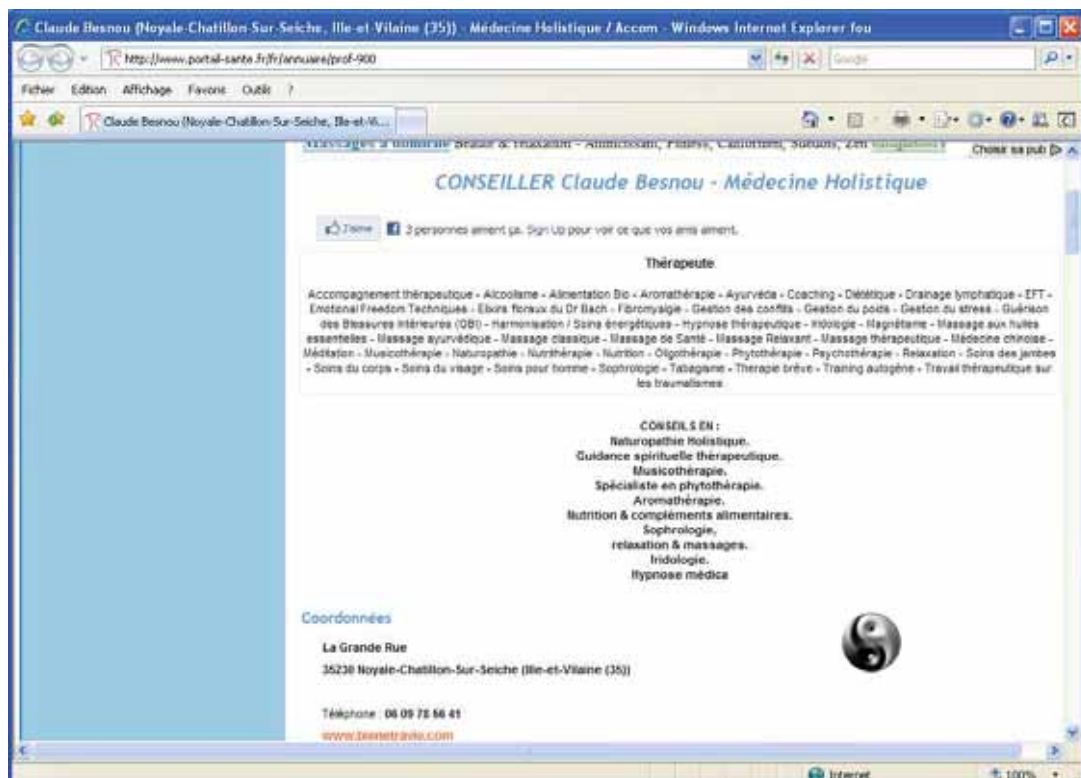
Claude Besnou (Noyale-Chatillon-Sur-Seiche, Ille-et-Vilaine (35)) - Médecine Holistique / Accom - Windows Internet Explorer fou

http://www.portail-sante.fr/fr/annuaire/prof-900

Google

Fichier Edition Affichage Favoris Outils ?

Claude Besnou (Noyale-Chatillon-Sur-Seiche, Ille-et-Vi...

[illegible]

Choisir sa pub

CONSEILLER Claude Besnou - Médecine Holistique

J'aime 3 personnes aiment ça. Sign Up pour voir ce que vos amis aiment.

Thérapeute

Accompagnement thérapeutique - Alcoolisme - Alimentation Bio - Aromathérapie - Ayurvéda - Coaching - Diététique - Drainage lymphatique - EFT - Emotional Freedom Techniques - Elixirs floraux du Dr Bach - Fibromyalgie - Gestion des conflits - Gestion du poids - Gestion du stress - Guérison des Blessures Intérieures (OBI) - Harmonisation / Soins énergétiques - Hypnose thérapeutique - Iridologie - Magnétisme - Massage aux huiles essentielles - Massage ayurvédique - Massage classique - Massage de Santé - Massage Relaxant - Massage thérapeutique - Médecine chinoise - Méditation - Musicothérapie - Naturopathie - Nutrithérapie - Nutrition - Oligothérapie - Phytothérapie - Psychothérapie - Relaxation - Soins des jambes - Soins du corps - Soins du visage - Soins pour homme - Sophrologie - Tabagisme - Thérapie brève - Training autogène - Travail thérapeutique sur les traumatismes

CONSEILS EN :
Naturopathie Holistique.
Guidance spirituelle thérapeutique.
Musicothérapie.
Spécialiste en phytothérapie.
Aromathérapie.
Nutrition & compléments alimentaires.
Sophrologie,
relaxation & massages.
Iridologie.
Hypnose médica

Coordonnées

La Grande Rue
35230 Noyale-Chatillon-Sur-Seiche (Ille-et-Vilaine (35))

Téléphone : 06 09 78 56 41
www.bienetravie.com

Internet
100%